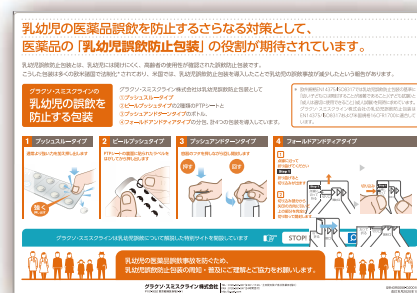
乳幼児の医薬品誤飲を防止するさらなる対策として、
医薬品の「乳幼児誤飲防止包装」の役割が期待されています。

乳幼児誤飲防止包装とは、乳幼児には開けにくく、高齢者の使用性が損なわれない誤飲防止包装です。こうした包装は多くの欧米諸国で法制化*されており、米国では、乳幼児誤飲防止包装を導入したことで乳幼児の誤飲事故が減少したという報告があります。

グラクソ・スミスクラインの
乳幼児の誤飲を防止する包装

グラクソ・スミスクライン株式会社は乳幼児誤飲防止包装として
①プッシュスルータイプ
②ピールプッシュタイプの2種類のPTPシートと
③プッシュアンドターンタイプのボトル、
④フォールドアンドティアタイプの分包、計4つの包装を導入しています。

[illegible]

1 プッシュスルータイプ
錠剤が1錠ずつ取出しにくい

強く押し出す

2 ピールプッシュタイプ

3 プッシュアンドターンタイプ

押す
回す

4 フォールドアンドティアタイプ

Step 1
Step 2

グラクソ・スミスクラインは乳幼児誤飲について解説した特設サイトを開設しています

STOP!

乳幼児の医薬品誤飲事故を防ぐため、
乳幼児誤飲防止包装の周知・普及にご理解とご協力をお願いします。

グラクソ・スミスクライン株式会社

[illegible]